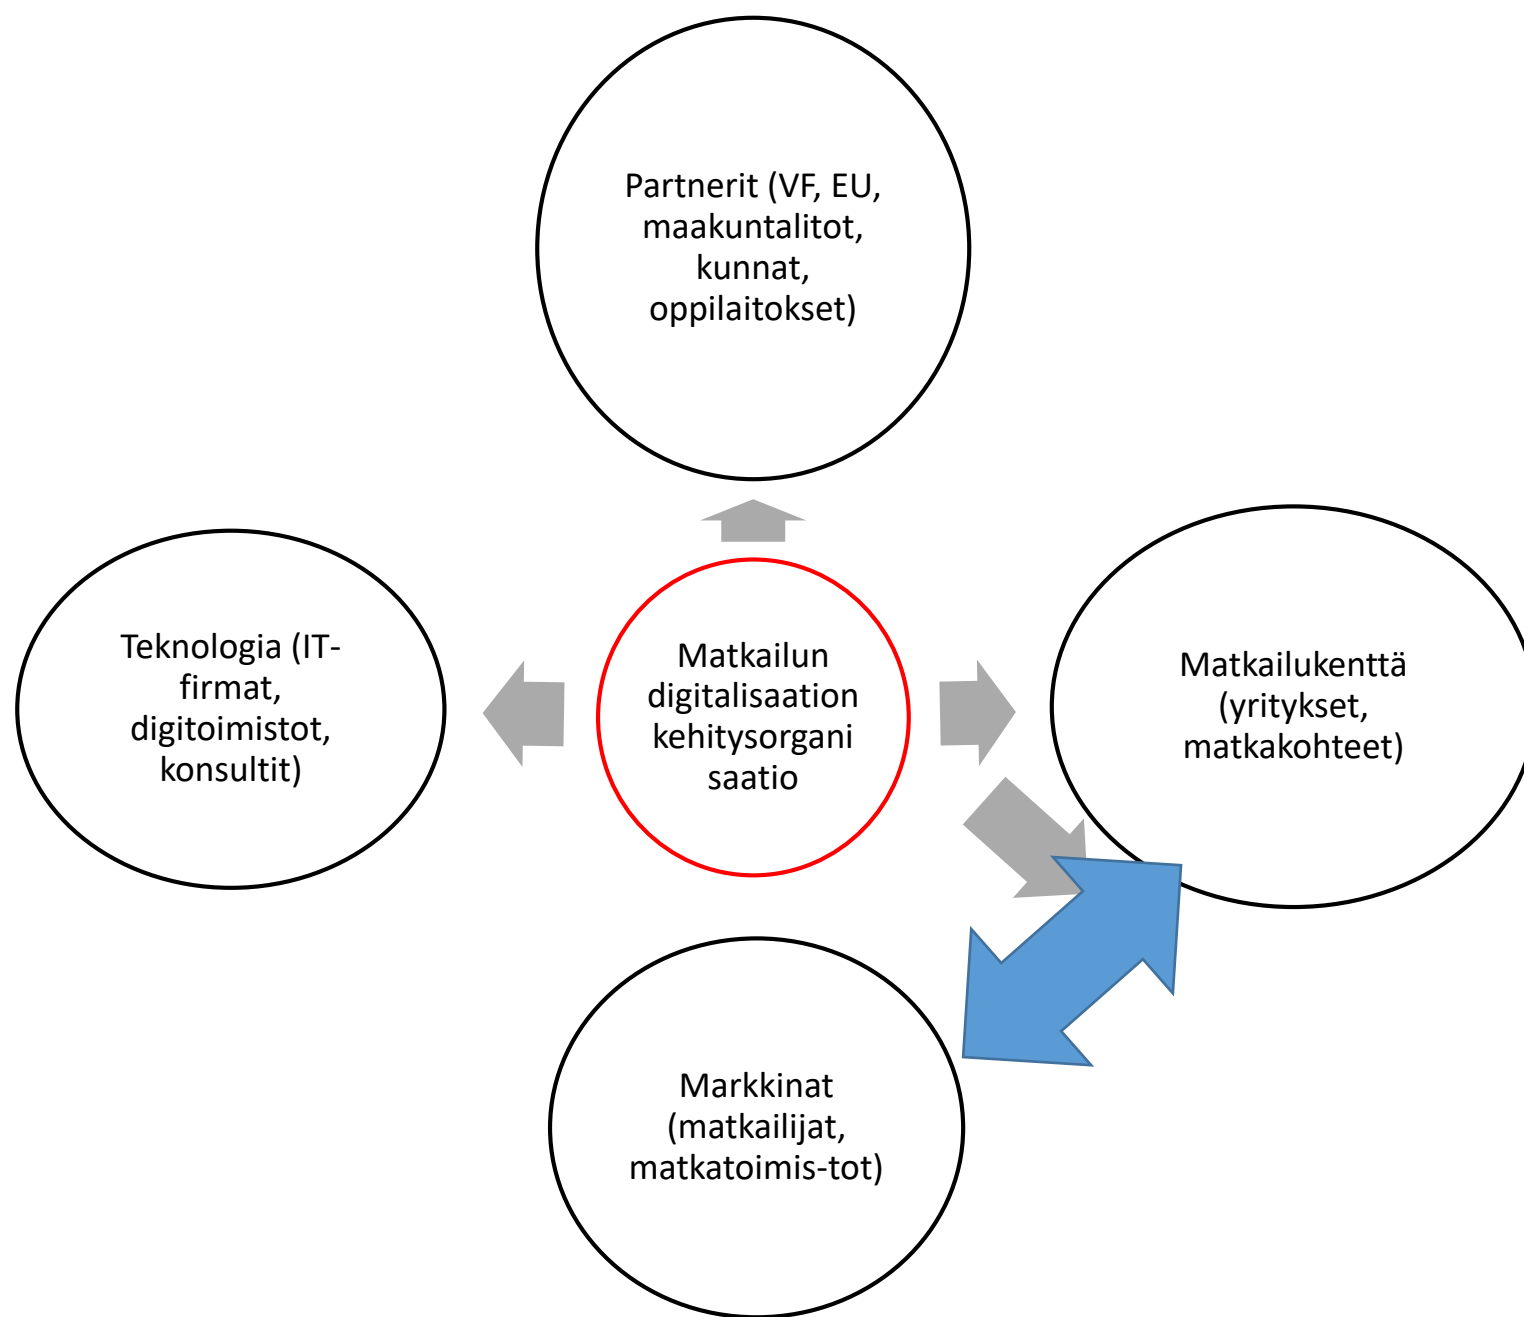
Partnerit (VF, EU, maakuntalitot, kunnat, oppilaitokset)

Teknologia (IT-firmat, digitoimistot, konsultit)

Matkailun digitalisaation kehitysorgani saatio

Matkailukenttä (yritykset, matkakohteet)

Markkinat (matkailijat, matkatoimis-tot)